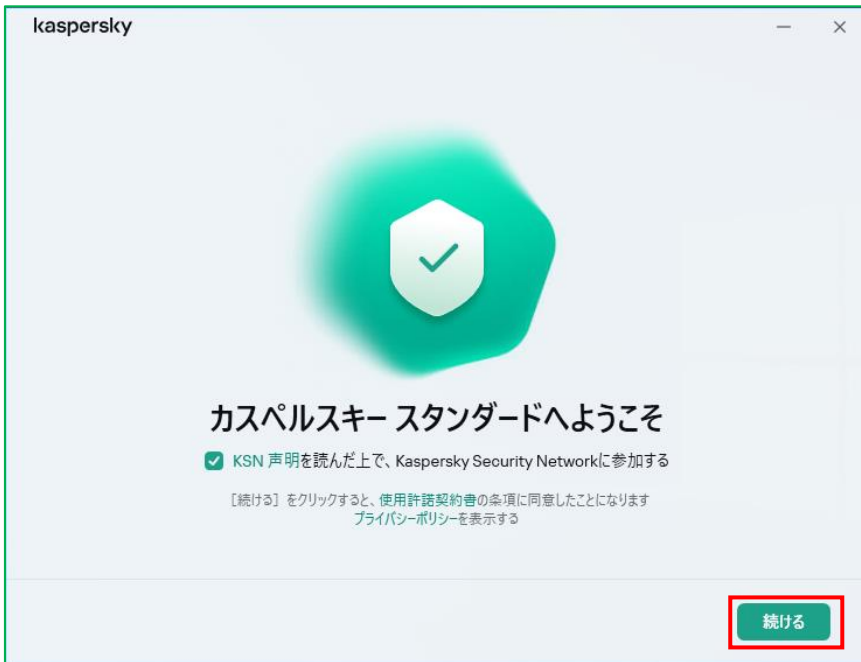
kaspersky

— ×

カスペルスキー スタンダードへようこそ

KSN 声明を読んだ上で、Kaspersky Security Networkに参加する

［続ける］をクリックすると、使用許諾契約書の条項に同意したことになります
プライバシーポリシーを表示する

続ける